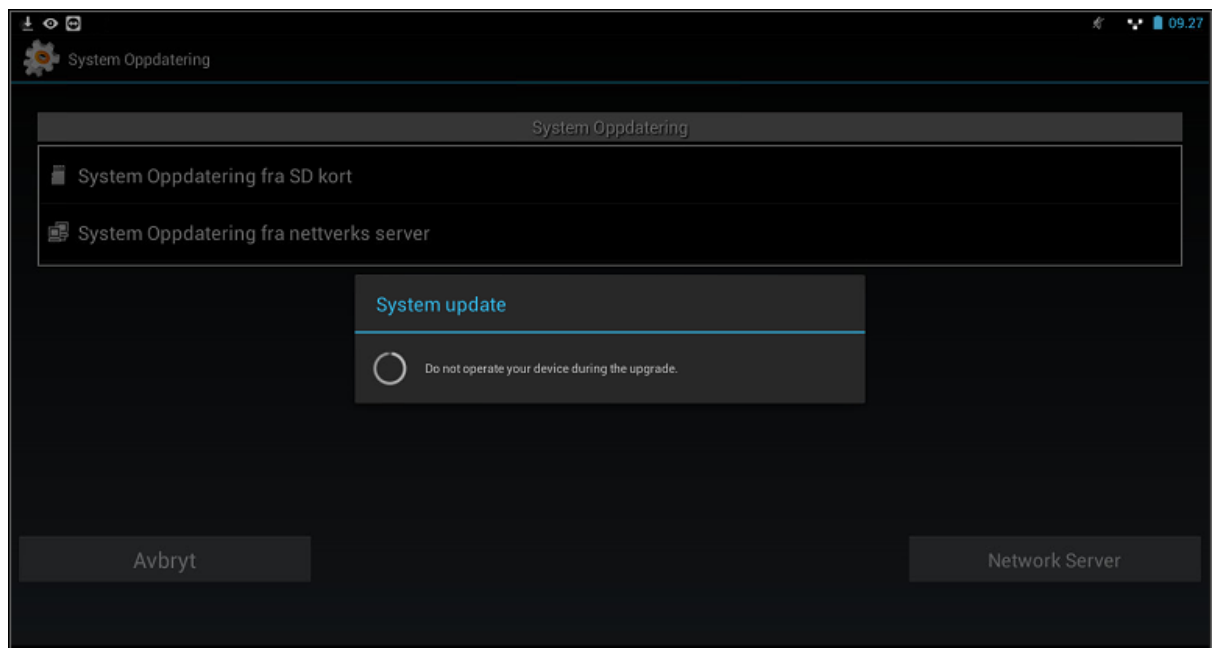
09.27

System Oppdatering

System Oppdatering

System Oppdatering fra SD kort

System Oppdatering fra nettverks server

System update

Do not operate your device during the upgrade.

Avbryt

Network Server